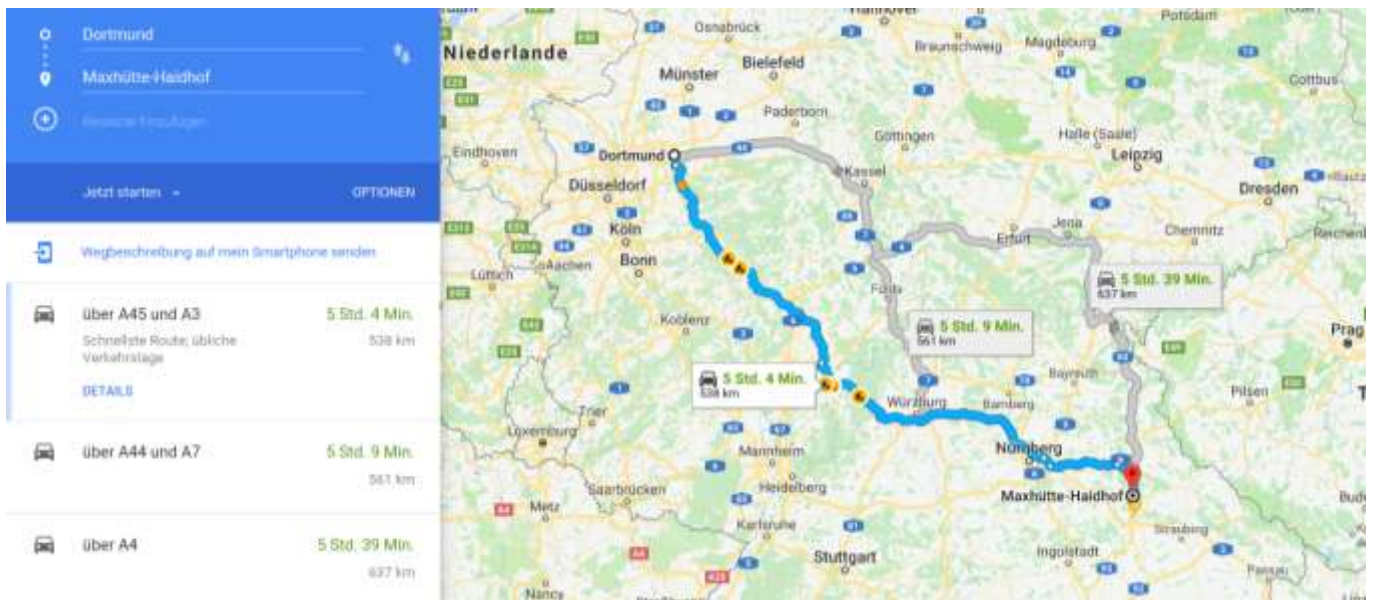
Dortmund

Maxhütte-Haidhof

Reiseziel hinzufügen

Jetzt starten

OPTIONEN

Wegbeschreibung auf mein Smartphone senden

über A45 und A3 5 Std. 4 Min.
Schnellste Route; übliche Verkehrslage 538 km

DETAILS

über A44 und A7 5 Std. 9 Min.
561 km

über A4 5 Std. 39 Min.
637 km

Niederlande
Osnabrück
Hannover
Potsdam
Braunschweig
Magdeburg
Münster
Bielefeld
Cottbus
Paderborn
Göttingen
Halle (Saale)
Eindhoven
Dortmund
Kassel
Leipzig
Düsseldorf
Dresden
Köln
Jena
Erfurt
Chemnitz
Bonn
Lüttich
Aachen
Fulda
5 Std. 39 Min.
637 km
Koblenz
5 Std. 9 Min.
561 km
Prag
5 Std. 4 Min.
538 km
Bayreuth
Trier
Würzburg
Bamberg
Pilsen
Luxemburg
Mannheim
Nürnberg
Heidelberg
Saarbrücken
Maxhütte-Haidhof
Metz
Karlsruhe
Straubing
Ingolstadt
Stuttgart
Nancy